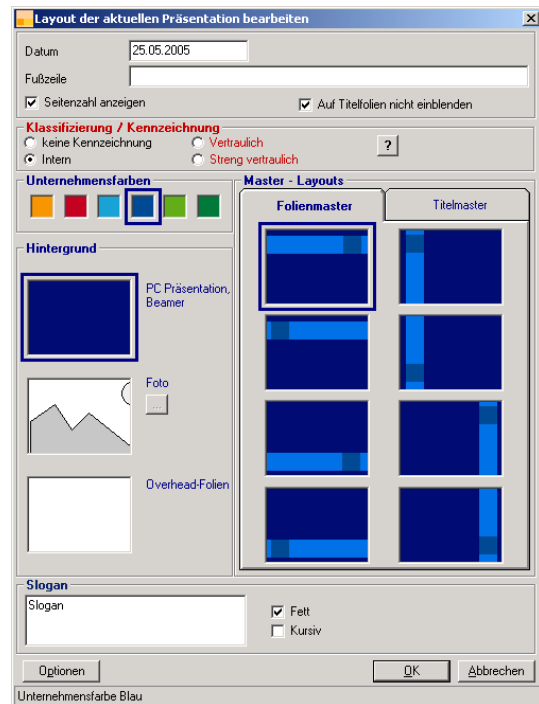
Layout der aktuellen Präsentation bearbeiten

Datum 25.05.2005

Fußzeile

Seitenzahl anzeigen

Auf Titelfolien nicht einblenden

Klassifizierung / Kennzeichnung

keine Kennzeichnung

Intern

Vertraulich

Streng vertraulich

?

Unternehmensfarben

Master - Layouts

Folienmaster

Titelmaster

Hintergrund

PC Präsentation, Beamer

Foto

...

Overhead-Folien

Slogan

Slogan

Fett

Kursiv

Optionen

OK

Abbrechen

Unternehmensfarbe Blau